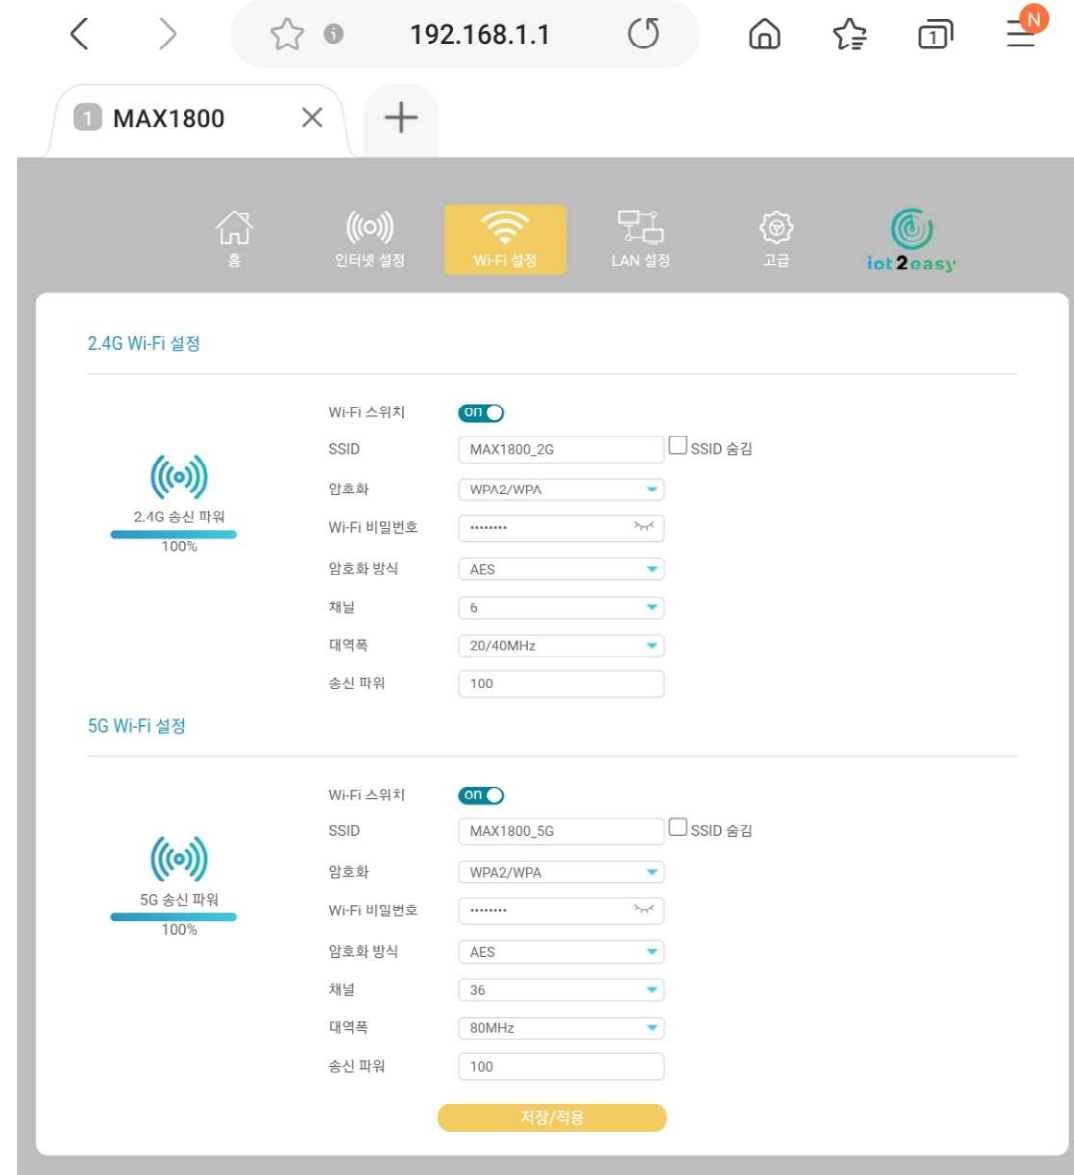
192.168.1.1

N

1

1 MAX1800

홈 인터넷 설정 Wi-Fi 설정 LAN 설정 고급 iot2easy

2.4G Wi-Fi 설정

2.4G 송신 파워
100%

Wi-Fi 스위치 on
SSID MAX1800_2G SSID 숨김
암호화 WPA2/WPA
Wi-Fi 비밀번호 ••••••••
암호화 방식 AES
채널 6
대역폭 20/40MHz
송신 파워 100

5G Wi-Fi 설정

5G 송신 파워
100%

Wi-Fi 스위치 on
SSID MAX1800_5G SSID 숨김
암호화 WPA2/WPA
Wi-Fi 비밀번호 ••••••••
암호화 방식 AES
채널 36
대역폭 80MHz
송신 파워 100

저장/적용